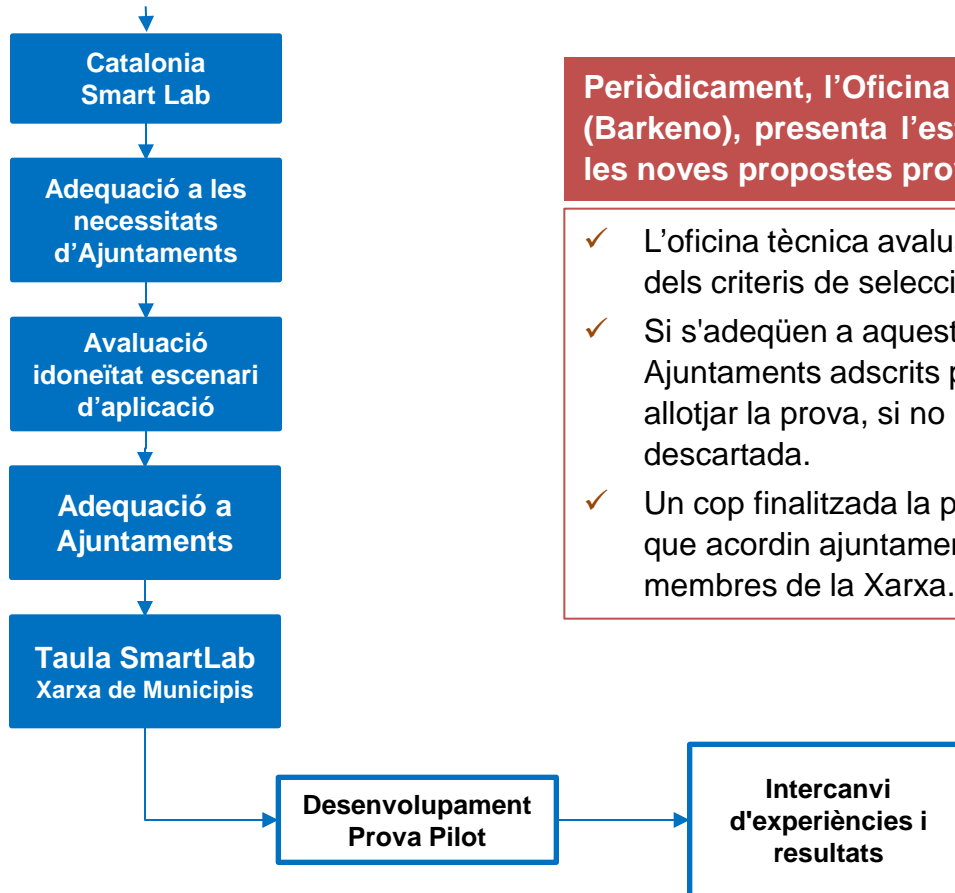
Catalonia Smart Lab

Adequació a les necessitats d'Ajuntaments

Avaluació idoneïtat escenari d'aplicació

Adequació a Ajuntaments

Taula SmartLab
Xarxa de Municipis

Desenvolupament Prova Pilot

Intercanvi d'experiències i resultats

Periòdicament, l'Oficina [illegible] (Barkeno), presenta l'es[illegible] les noves propostes pro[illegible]

✓ L'oficina tècnica avalu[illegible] dels criteris de selecci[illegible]

✓ Si s'adeqüen a aquest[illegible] Ajuntaments adscrits p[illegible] allotjar la prova, si no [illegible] descartada.

✓ Un cop finalitzada la p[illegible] que acordin ajuntamen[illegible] membres de la Xarxa.